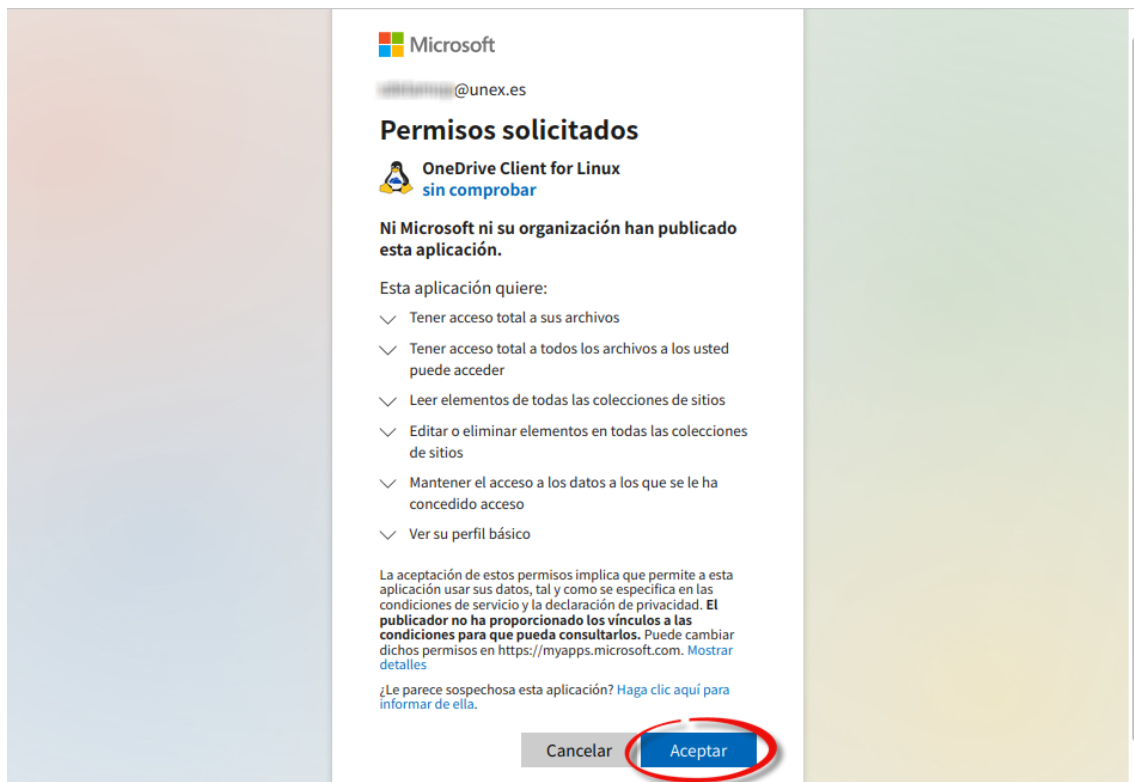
Microsoft

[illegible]@unex.es

Permisos solicitados

OneDrive Client for Linux
sin comprobar

Ni Microsoft ni su organización han publicado esta aplicación.

Esta aplicación quiere:

Tener acceso total a sus archivos

Tener acceso total a todos los archivos a los usted puede acceder

Leer elementos de todas las colecciones de sitios

Editar o eliminar elementos en todas las colecciones de sitios

Mantener el acceso a los datos a los que se le ha concedido acceso

Ver su perfil básico

La aceptación de estos permisos implica que permite a esta aplicación usar sus datos, tal y como se especifica en las condiciones de servicio y la declaración de privacidad. El publicador no ha proporcionado los vínculos a las condiciones para que pueda consultarlos. Puede cambiar dichos permisos en https://myapps.microsoft.com. Mostrar detalles

¿Le parece sospechosa esta aplicación? Haga clic aquí para informar de ella.

Cancelar

Aceptar